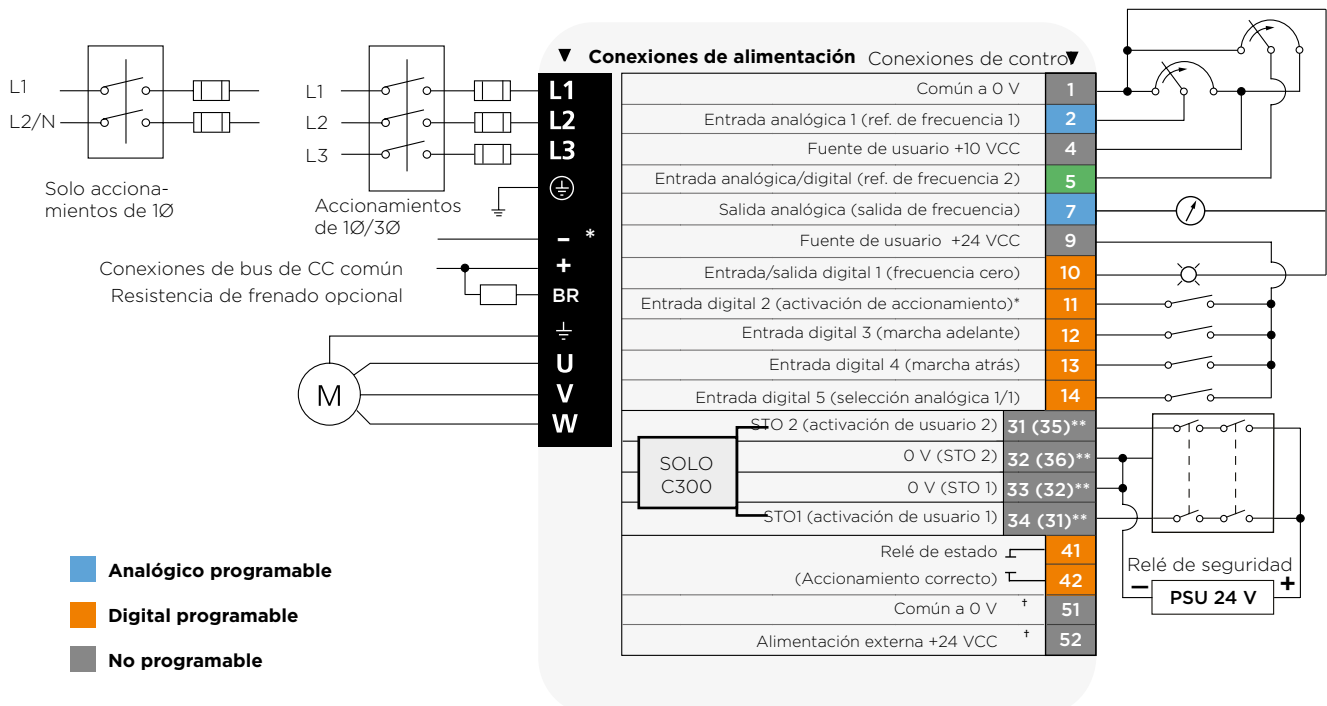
L1
L2/N
Solo accionamientos de 1Ø

L1
L2
L3
Accionamientos de 1Ø/3Ø

Conexiones de bus de CC común
Resistencia de frenado opcional

M

▼ Conexiones de alimentación

L1
L2
L3
–
*
+
BR
U
V
W

Conexiones de contro▼

| | |
|---|---|
| Común a 0 V | 1 |
| Entrada analógica 1 (ref. de frecuencia 1) | 2 |
| Fuente de usuario +10 VCC | 4 |
| Entrada analógica/digital (ref. de frecuencia 2) | 5 |
| Salida analógica (salida de frecuencia) | 7 |
| Fuente de usuario +24 VCC | 9 |
| Entrada/salida digital 1 (frecuencia cero) | 10 |
| Entrada digital 2 (activación de accionamiento)* | 11 |
| Entrada digital 3 (marcha adelante) | 12 |
| Entrada digital 4 (marcha atrás) | 13 |
| Entrada digital 5 (selección analógica 1/1) | 14 |
| STO 2 (activación de usuario 2) | 31 (35)** |
| 0 V (STO 2) | 32 (36)** |
| 0 V (STO 1) | 33 (32)** |
| STO1 (activación de usuario 1) | 34 (31)** |
| Relé de estado | 41 |
| (Accionamiento correcto) | 42 |
| Común a 0 V † | 51 |
| Alimentación externa +24 VCC † | 52 |

SOLO C300

Relé de seguridad
–
PSU 24 V
+

Analógico programable
Digital programable
No programable